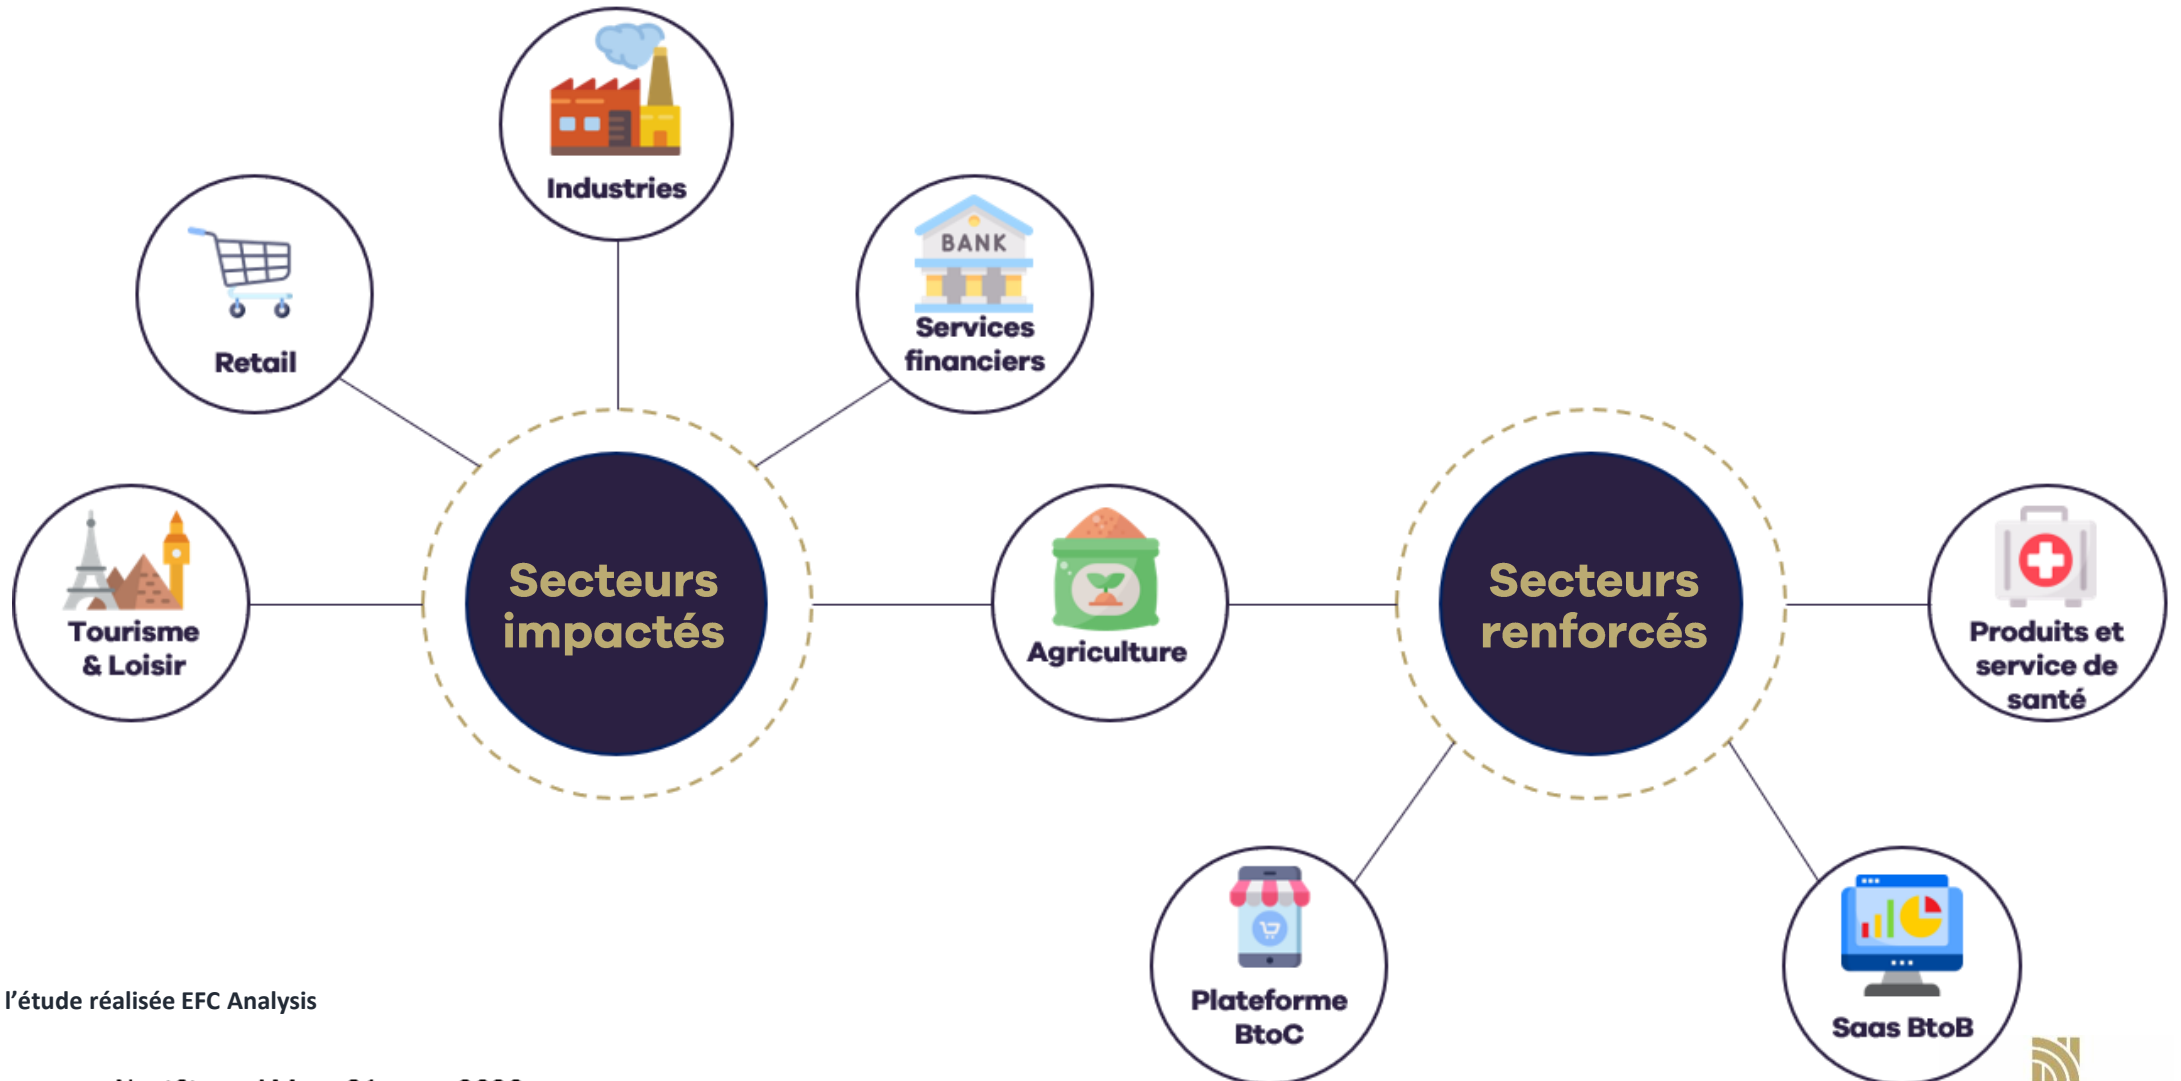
Industries

Retail

BANK

Services financiers

Tourisme & Loisir

Secteurs impactés

Agriculture

Secteurs renforcés

Produits et service de santé

Plateforme BtoC

Saas BtoB

l'étude réalisée EFC Analysis

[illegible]